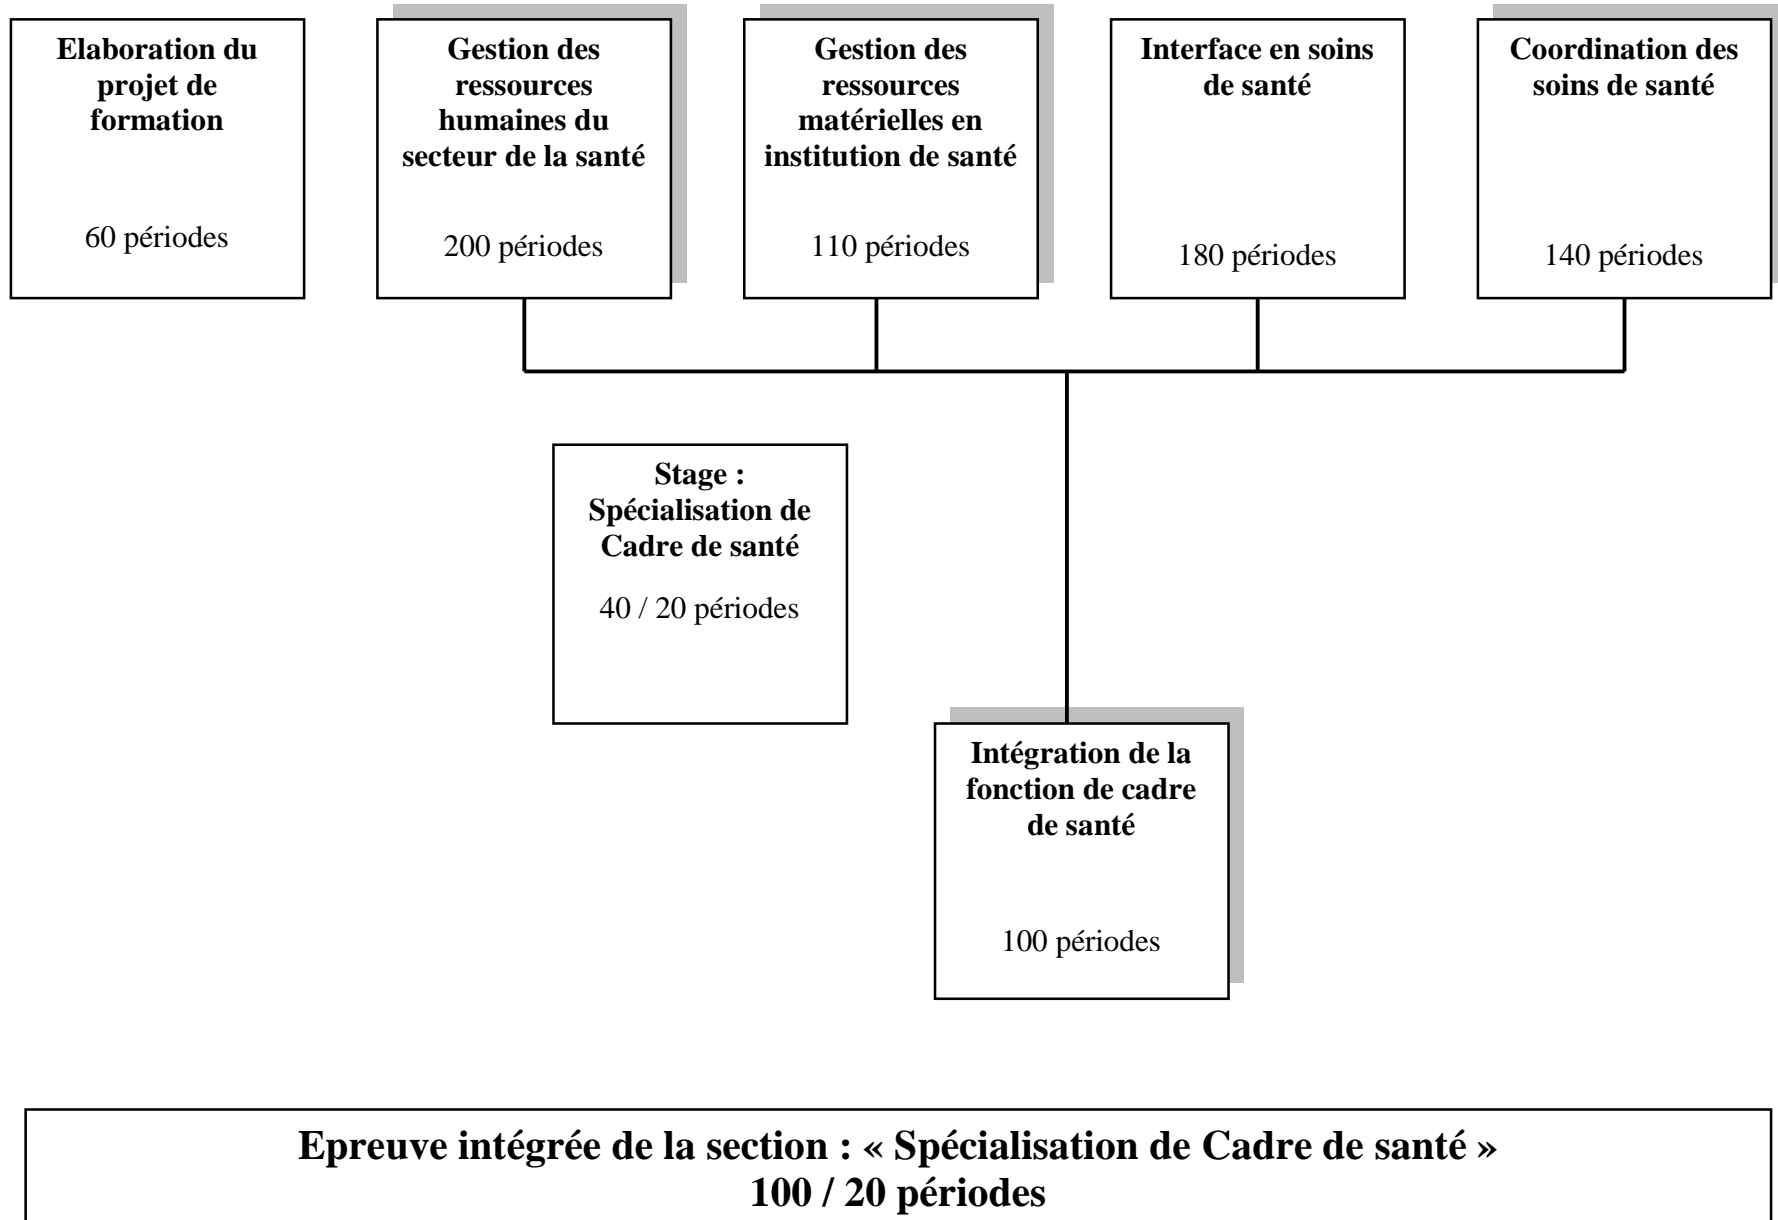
**Elaboration du projet de formation**

60 périodes

**Gestion des ressources humaines du secteur de la santé**

200 périodes

**Gestion des ressources matérielles en institution de santé**

110 périodes

**Interface en soins de santé**

180 périodes

**Coordination des soins de santé**

140 périodes

**Stage : Spécialisation de Cadre de santé**

40 / 20 périodes

**Intégration de la fonction de cadre de santé**

100 périodes

**Epreuve intégrée de la section : « Spécialisation de Cadre de santé »
100 / 20 périodes**